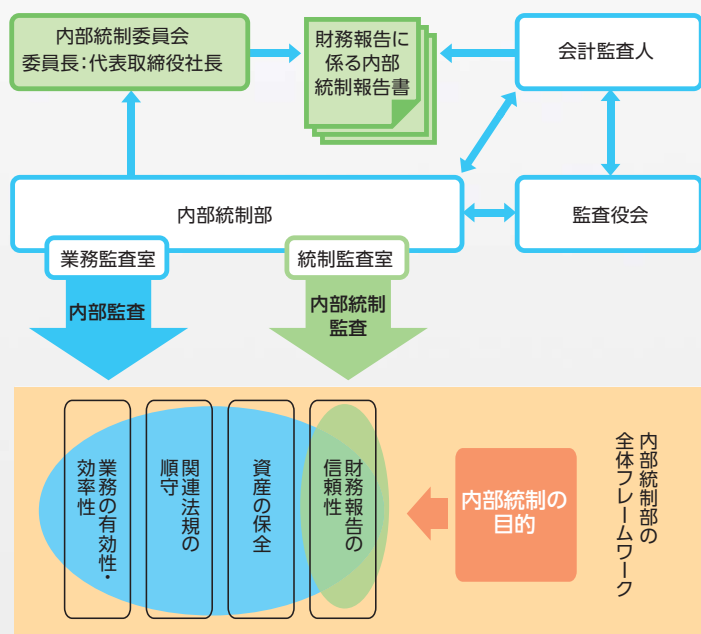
内部統制委員会
委員長：代表取締役社長

財務報告に係る内部統制報告書

会計監査人

内部統制部

監査役会

業務監査室

統制監査室

内部監査

内部統制監査

業務の有効性・効率性

関連法規の順守

資産の保全

財務報告の信頼性

内部統制の目的

内部統制部の全体フレームワーク